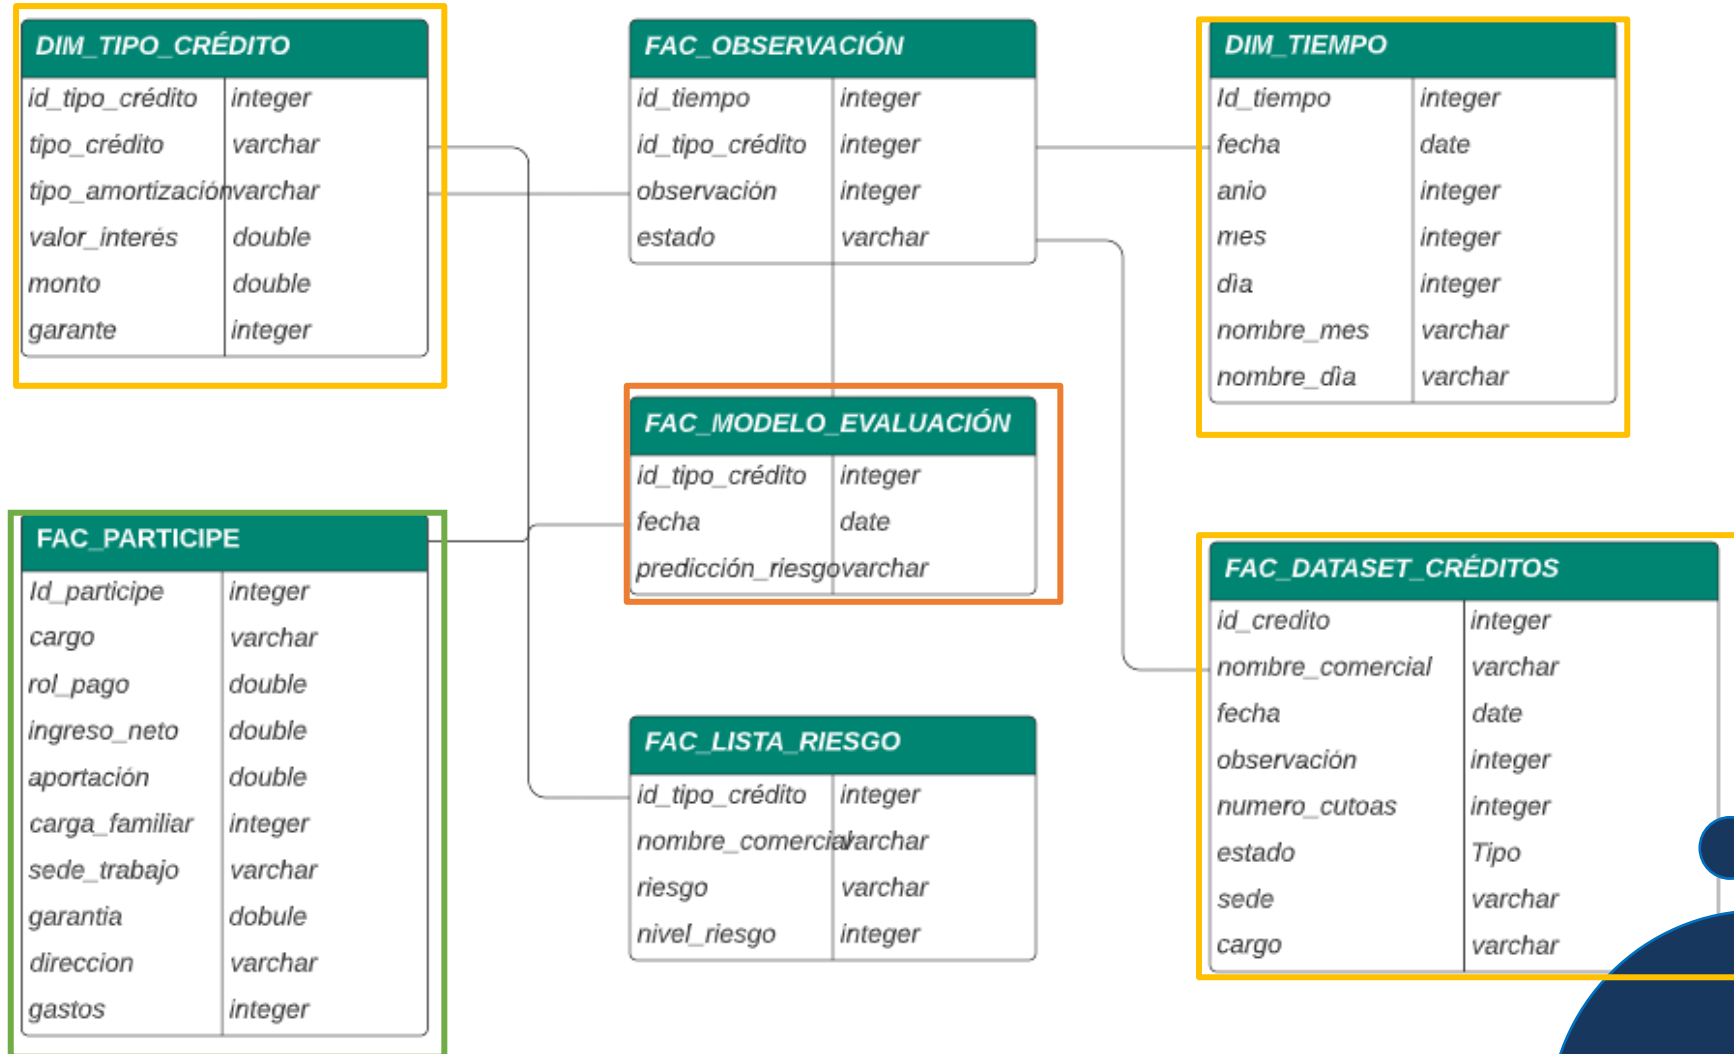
| DIM_TIPO_CRÉDITO | |
|---|---|
| id_tipo_crédito | integer |
| tipo_crédito | varchar |
| tipo_amortización | varchar |
| valor_interés | double |
| monto | double |
| garante | integer |

| FAC_OBSERVACIÓN | |
|---|---|
| id_tiempo | integer |
| id_tipo_crédito | integer |
| observación | integer |
| estado | varchar |

| DIM_TIEMPO | |
|---|---|
| Id_tiempo | integer |
| fecha | date |
| anio | integer |
| mes | integer |
| dia | integer |
| nombre_mes | varchar |
| nombre_dia | varchar |

| FAC_MODELO_EVALUACIÓN | |
|---|---|
| id_tipo_crédito | integer |
| fecha | date |
| predicción_riesgo | varchar |

| FAC_PARTICIPE | |
|---|---|
| Id_participe | integer |
| cargo | varchar |
| rol_pago | double |
| ingreso_neto | double |
| aportación | double |
| carga_familiar | integer |
| sede_trabajo | varchar |
| garantia | dobule |
| direccion | varchar |
| gastos | integer |

| FAC_DATASET_CRÉDITOS | |
|---|---|
| id_credito | integer |
| nombre_comercial | varchar |
| fecha | date |
| observación | integer |
| numero_cutoas | integer |
| estado | Tipo |
| sede | varchar |
| cargo | varchar |

| FAC_LISTA_RIESGO | |
|---|---|
| id_tipo_crédito | integer |
| nombre_comercial | varchar |
| riesgo | varchar |
| nivel_riesgo | integer |